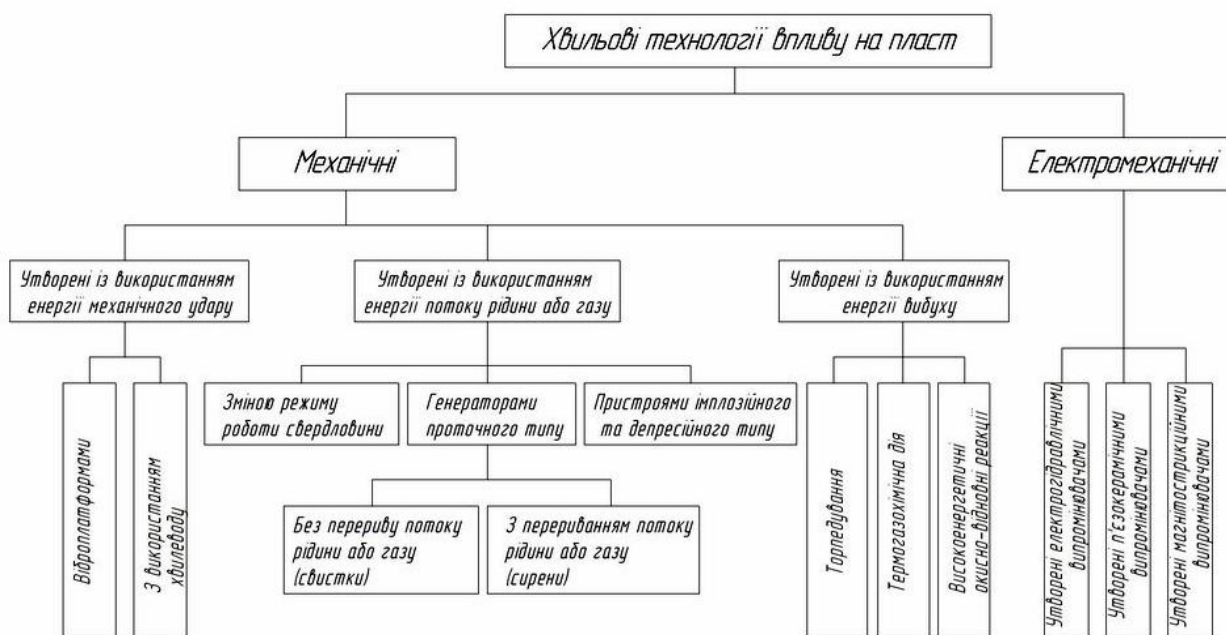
Хвильові технології впливу на пласт

Механічні

Електромеханічні

Утворені із використанням енергії механічного удару

Утворені із використанням енергії потоку рідини або газу

Утворені із використанням енергії вибуху

Віброплатформами

З використанням хвилеводу

Зміною режиму роботи свердловини

Генераторами проточного типу

Пристроями імплозійного та депресійного типу

Без перериву потоку рідини або газу (свистки)

З перериванням потоку рідини або газу (сирени)

Торпедування

Термогазохімічна дія

Високоенергетичні окисно-відновні реакції

Утворені електрогідравлічними випромінювачами

Утворені п'єзокерамічними випромінювачами

Утворені магнітострикційними випромінювачами